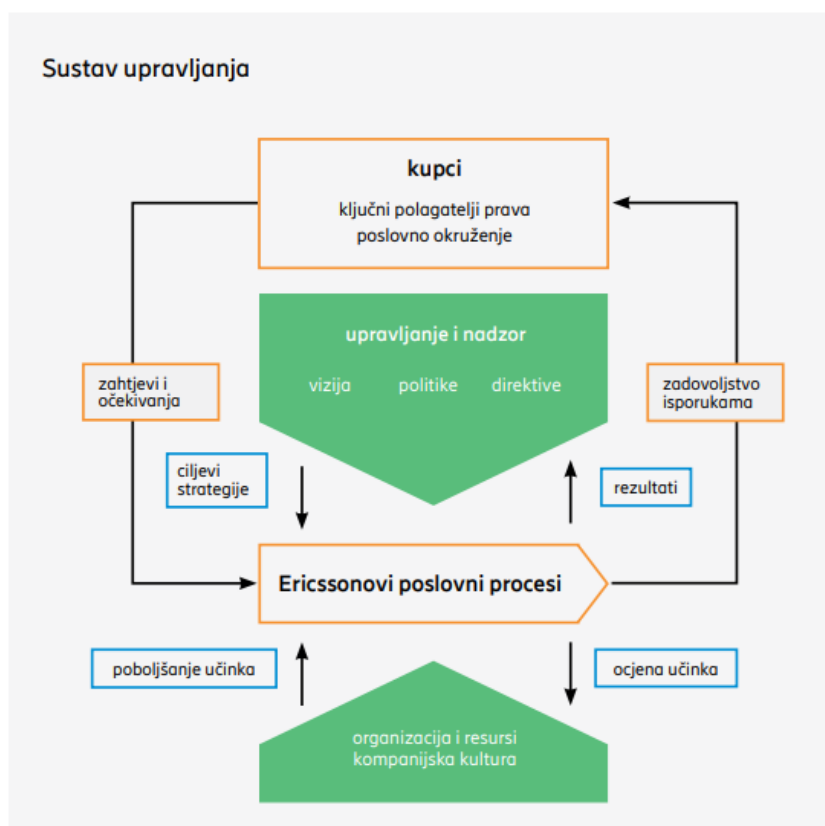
Sustav upravljanja

kupci

ključni polagatelji prava
poslovno okruženje

upravljanje i nadzor

vizija politike direktive

zahtjevi i očekivanja

zadovoljstvo isporukama

ciljevi strategije

rezultati

Ericssonovi poslovni procesi

poboljšanje učinka

ocjena učinka

organizacija i resursi
kompanijska kultura